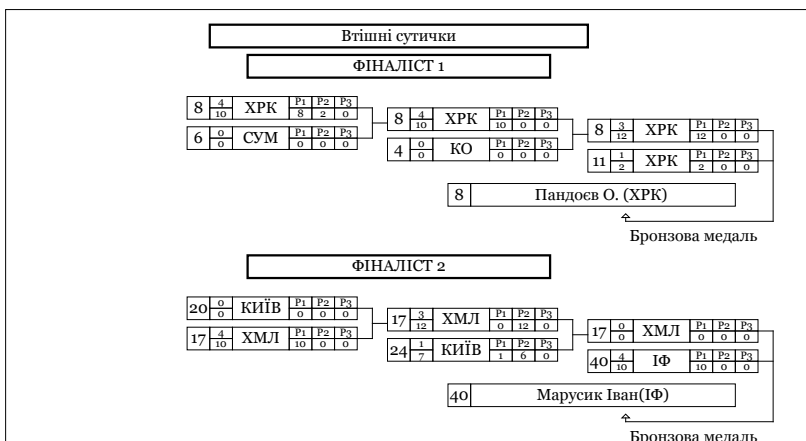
Втішні сутички

ФІНАЛІСТ 1

| 8 | $\frac{4}{10}$ | ХРК | $\frac{P1}{8}$ | $\frac{P2}{2}$ | $\frac{P3}{0}$ |
|---|---|---|---|---|---|
| 6 | $\frac{0}{0}$ | СУМ | $\frac{P1}{0}$ | $\frac{P2}{0}$ | $\frac{P3}{0}$ |

| 8 | $\frac{4}{10}$ | ХРК | $\frac{P1}{10}$ | $\frac{P2}{0}$ | $\frac{P3}{0}$ |
|---|---|---|---|---|---|
| 4 | $\frac{0}{0}$ | КО | $\frac{P1}{0}$ | $\frac{P2}{0}$ | $\frac{P3}{0}$ |

| 8 | $\frac{3}{12}$ | ХРК | $\frac{P1}{12}$ | $\frac{P2}{0}$ | $\frac{P3}{0}$ |
|---|---|---|---|---|---|
| 11 | $\frac{1}{2}$ | ХРК | $\frac{P1}{2}$ | $\frac{P2}{0}$ | $\frac{P3}{0}$ |

8 Пандоєв О. (ХРК)

Бронзова медаль

ФІНАЛІСТ 2

| 20 | $\frac{0}{0}$ | КИЇВ | $\frac{P1}{0}$ | $\frac{P2}{0}$ | $\frac{P3}{0}$ |
|---|---|---|---|---|---|
| 17 | $\frac{4}{10}$ | ХМЛ | $\frac{P1}{10}$ | $\frac{P2}{0}$ | $\frac{P3}{0}$ |

| 17 | $\frac{3}{12}$ | ХМЛ | $\frac{P1}{0}$ | $\frac{P2}{12}$ | $\frac{P3}{0}$ |
|---|---|---|---|---|---|
| 24 | $\frac{1}{7}$ | КИЇВ | $\frac{P1}{1}$ | $\frac{P2}{6}$ | $\frac{P3}{0}$ |

| 17 | $\frac{0}{0}$ | ХМЛ | $\frac{P1}{0}$ | $\frac{P2}{0}$ | $\frac{P3}{0}$ |
|---|---|---|---|---|---|
| 40 | $\frac{4}{10}$ | ІФ | $\frac{P1}{10}$ | $\frac{P2}{0}$ | $\frac{P3}{0}$ |

40 Марусик Іван(ІФ)

Бронзова медаль